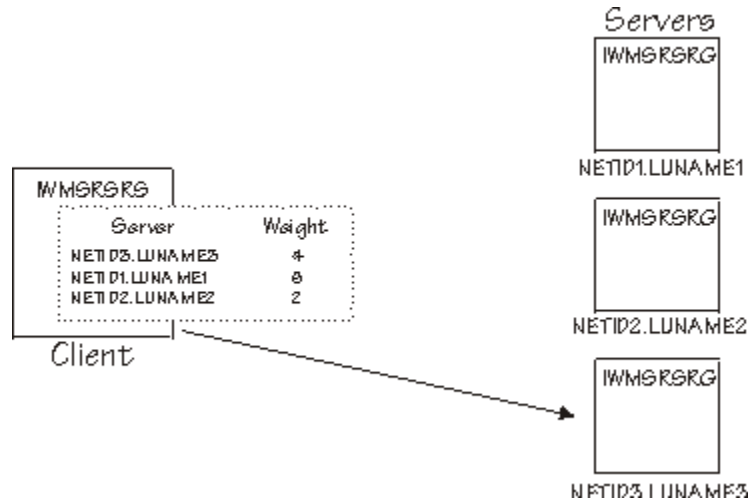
Servers

IWMSRSRG

NETID1.LUNAME1

IWMSRSRG

| Server | Weight |
|---|---|
| NETID3.LUNAME3 | 4 |
| NETID1.LUNAME1 | 8 |
| NETID2.LUNAME2 | 2 |

Client

IWMSRSRG

NETID2.LUNAME2

IWMSRSRG

NETID3.LUNAME3